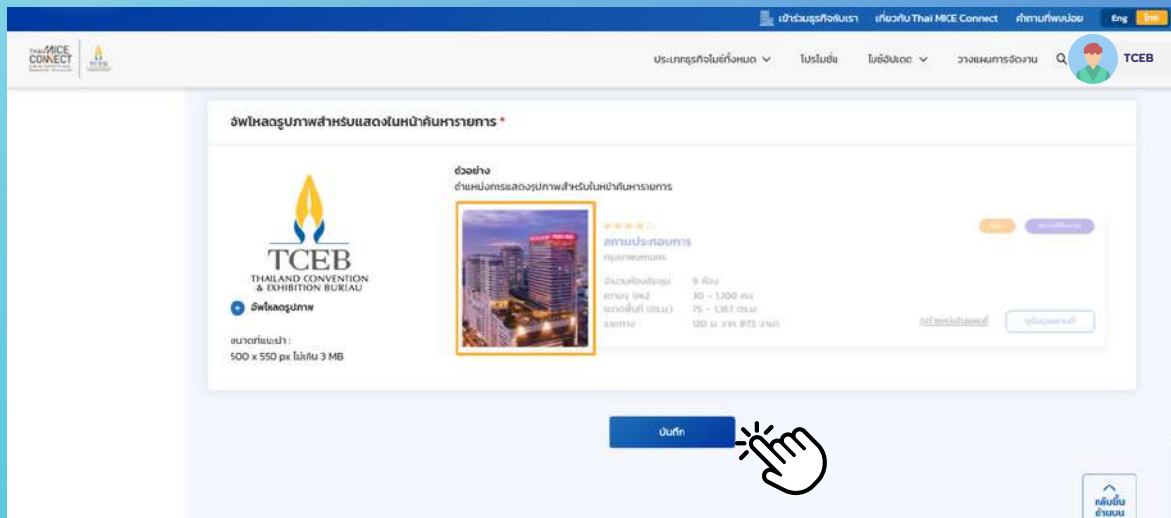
เข้าร่วมธุรกิจกับเรา เกี่ยวกับ Thai MICE Connect คำถามที่พบบ่อย Eng ไทย

Thai MICE CONNECT TCEB

ประเภทธุรกิจไมซ์ทั้งหมด ∨ โปรโมชั่น ไมซ์อัปเดต ∨ วางแผนการจัดงาน TCEB

อัพโหลดรูปภาพสำหรับแสดงในหน้าค้นหารายการ *

TCEB
THAILAND CONVENTION & EXHIBITION BUREAU

อัพโหลดรูปภาพ

ขนาดที่แนะนำ :
500 x 550 px ไม่เกิน 3 MB

ตัวอย่าง
ตำแหน่งการแสดงรูปภาพสำหรับในหน้าค้นหารายการ

สถานประกอบการ
กรุงเทพมหานคร

จำนวนห้องประชุม 9 ห้อง
ความจุ (คน) 30 - 1,300 คน
ขนาดพื้นที่ (ตร.ม.) 75 - 1,367 ตร.ม.
ระยะทาง 120 ม. จาก BTS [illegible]

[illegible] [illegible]

บันทึก

กลับขึ้นด้านบน